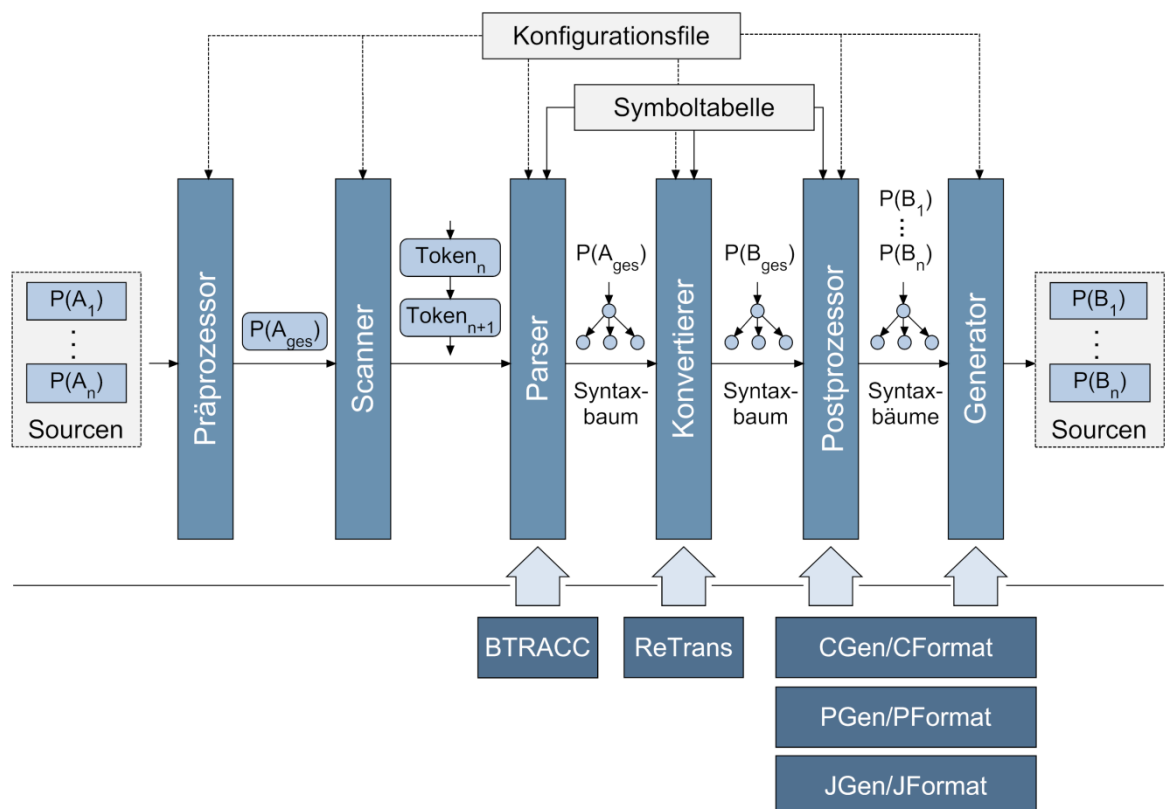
Konfigurationsfile

Symboltabelle

$P(A_1)$
⋮
$P(A_n)$
Sourcen

Präprozessor

$P(A_{ges})$

Scanner

$Token_n$
$Token_{n+1}$

Parser

$P(A_{ges})$
Syntaxbaum

Konvertierer

$P(B_{ges})$
Syntaxbaum

Postprozessor

$P(B_1)$
⋮
$P(B_n)$
Syntaxbäume

Generator

$P(B_1)$
⋮
$P(B_n)$
Sourcen

BTRACC

ReTrans

CGen/CFormat

PGen/PFormat

JGen/JFormat